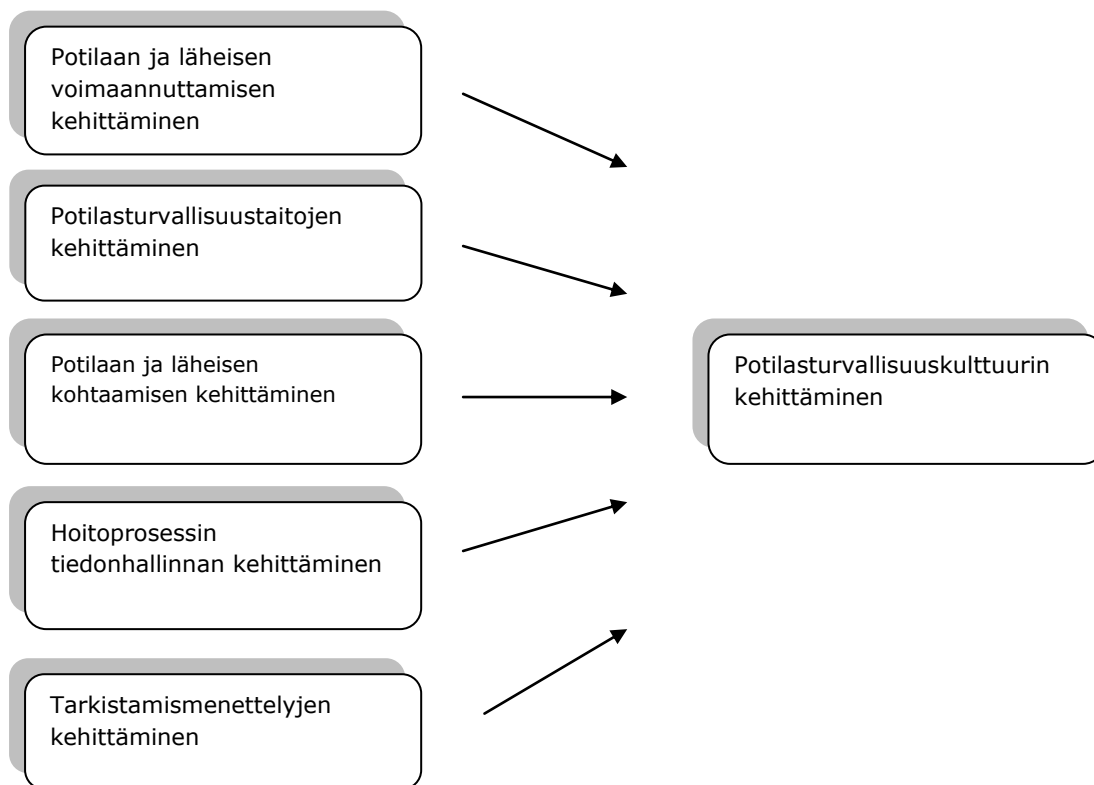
Potilaan ja läheisen voimaannuttamisen kehittäminen

Potilasturvallisuustaitojen kehittäminen

Potilaan ja läheisen kohtaamisen kehittäminen

Hoitoprosessin tiedonhallinnan kehittäminen

Tarkistamismenettelyjen kehittäminen

Potilasturvallisuuskulttuurin kehittäminen